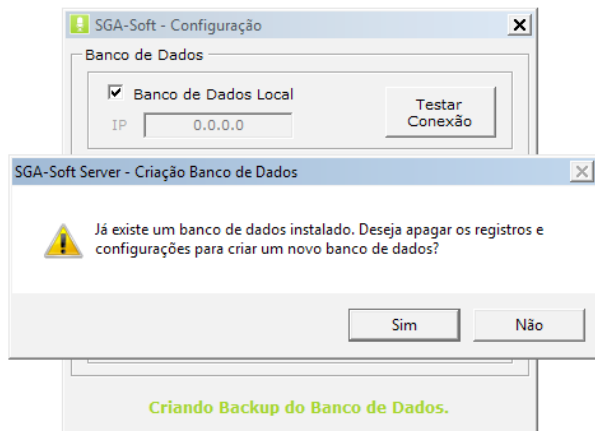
SGA-Soft - Configuração

Banco de Dados

Banco de Dados Local

IP 0.0.0.0

Testar Conexão

SGA-Soft Server - Criação Banco de Dados

Já existe um banco de dados instalado. Deseja apagar os registros e configurações para criar um novo banco de dados?

Sim

Não

Criando Backup do Banco de Dados.